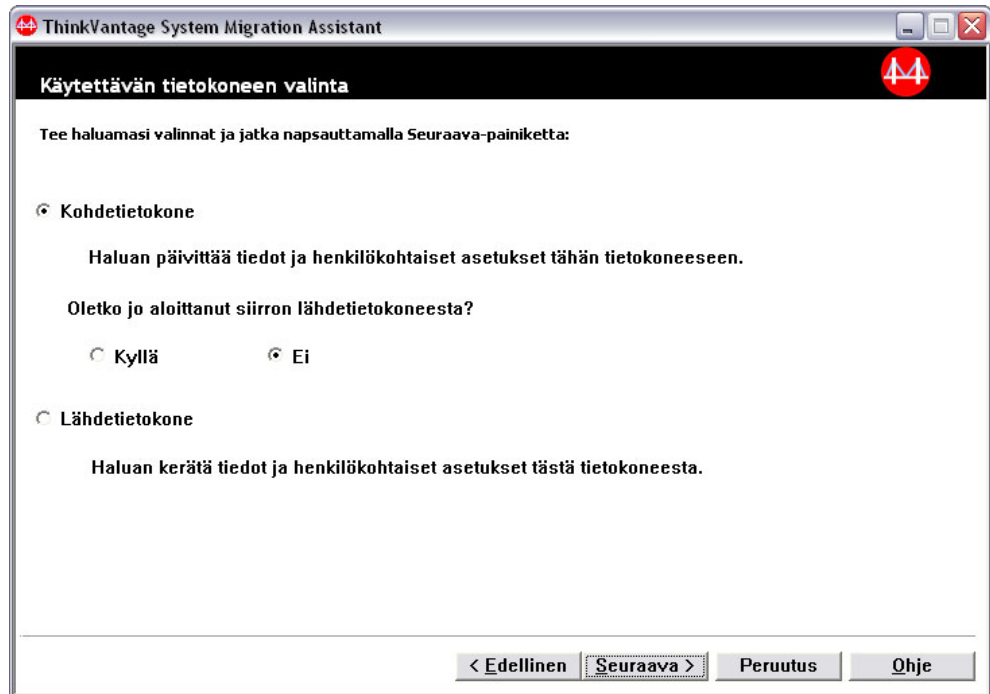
ThinkVantage System Migration Assistant

Käytettävän tietokoneen valinta

Tee haluamasi valinnat ja jatka napsauttamalla Seuraava-painiketta:

Kohdetietokone

Haluan päivittää tiedot ja henkilökohtaiset asetukset tähän tietokoneeseen.

Oletko jo aloittanut siirron lähdetietokoneesta?

Kyllä

Ei

Lähdetietokone

Haluan kerätä tiedot ja henkilökohtaiset asetukset tästä tietokoneesta.

< Edellinen

Seuraava >

Peruutus

Ohje